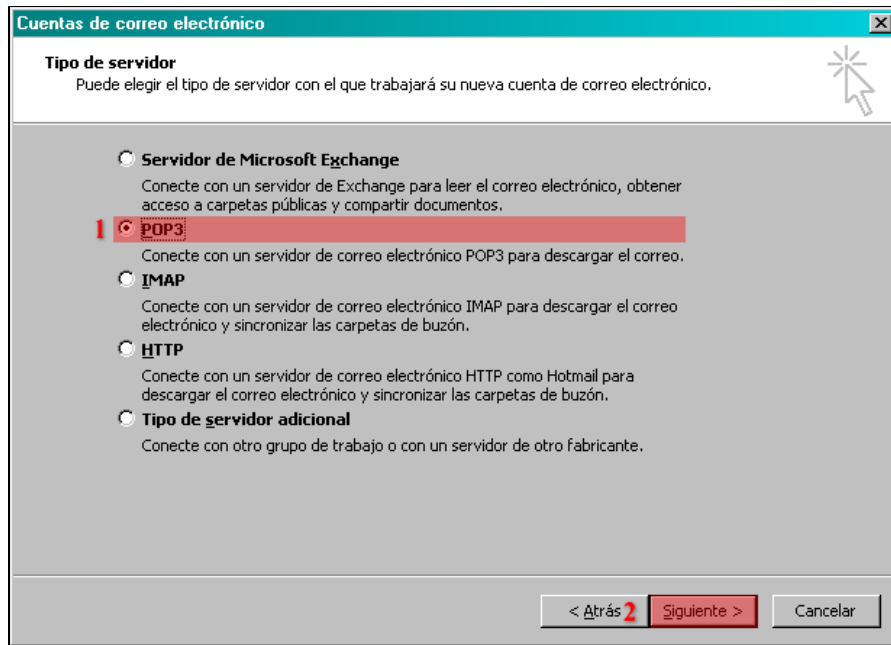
Cuentas de correo electrónico

Tipo de servidor
Puede elegir el tipo de servidor con el que trabajará su nueva cuenta de correo electrónico.

Servidor de Microsoft Exchange
Conecte con un servidor de Exchange para leer el correo electrónico, obtener acceso a carpetas públicas y compartir documentos.

1 POP3
Conecte con un servidor de correo electrónico POP3 para descargar el correo.

IMAP
Conecte con un servidor de correo electrónico IMAP para descargar el correo electrónico y sincronizar las carpetas de buzón.

HTTP
Conecte con un servidor de correo electrónico HTTP como Hotmail para descargar el correo electrónico y sincronizar las carpetas de buzón.

Tipo de servidor adicional
Conecte con otro grupo de trabajo o con un servidor de otro fabricante.

< Atrás 2 Siguiente > Cancelar